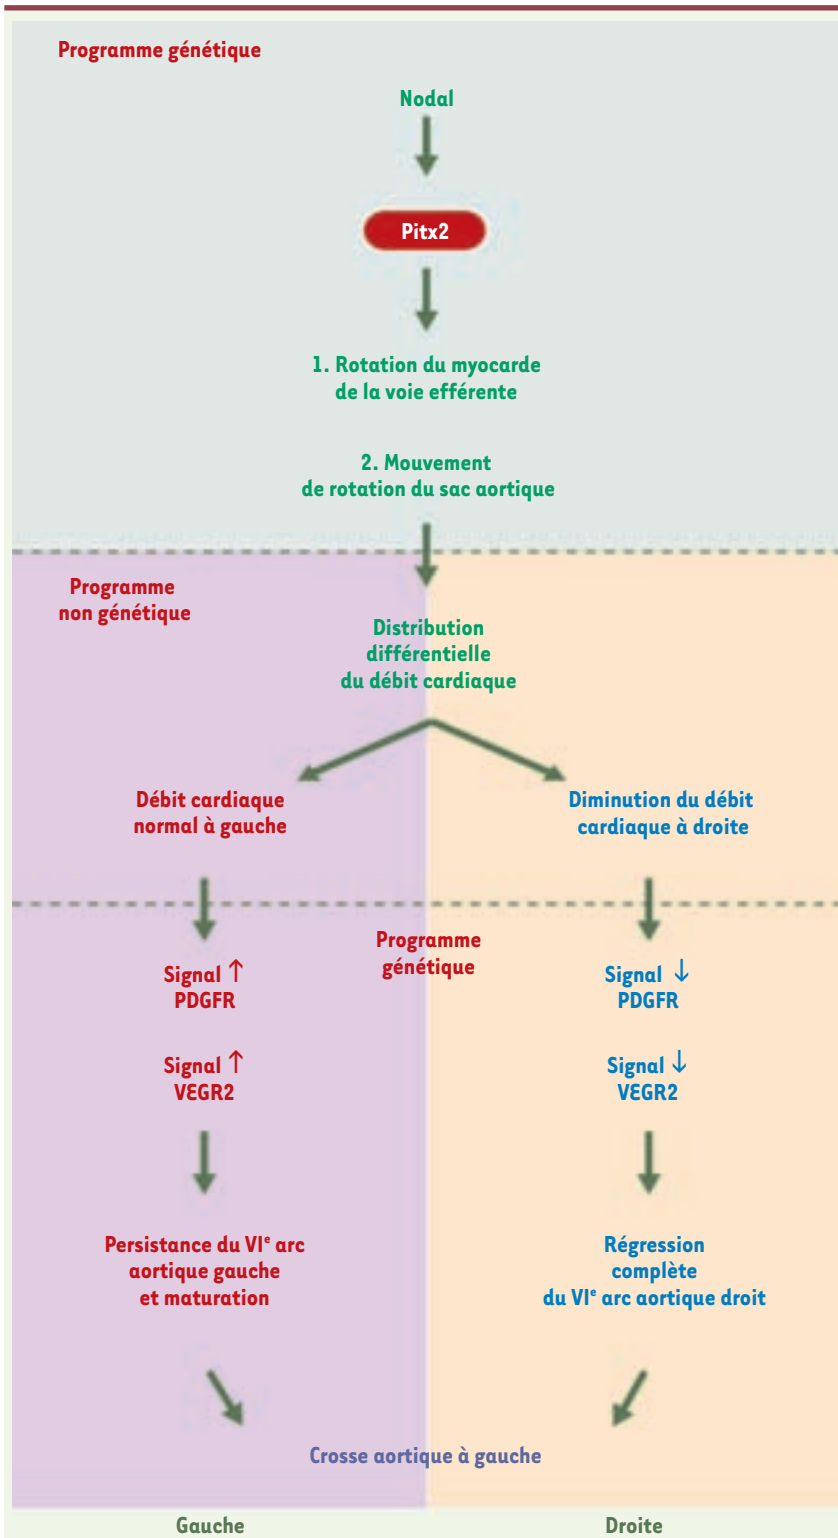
Programme génétique

Nodal

Pitx2

1. Rotation du myocarde de la voie efférente

2. Mouvement de rotation du sac aortique

Programme non génétique

Distribution différentielle du débit cardiaque

Débit cardiaque normal à gauche

Diminution du débit cardiaque à droite

Programme génétique

Signal ↑ PDGFR

Signal ↑ VEGR2

Signal ↓ PDGFR

Signal ↓ VEGR2

Persistance du VI$^{e}$ arc aortique gauche et maturation

Régression complète du VI$^{e}$ arc aortique droit

Crosse aortique à gauche

Gauche

Droite